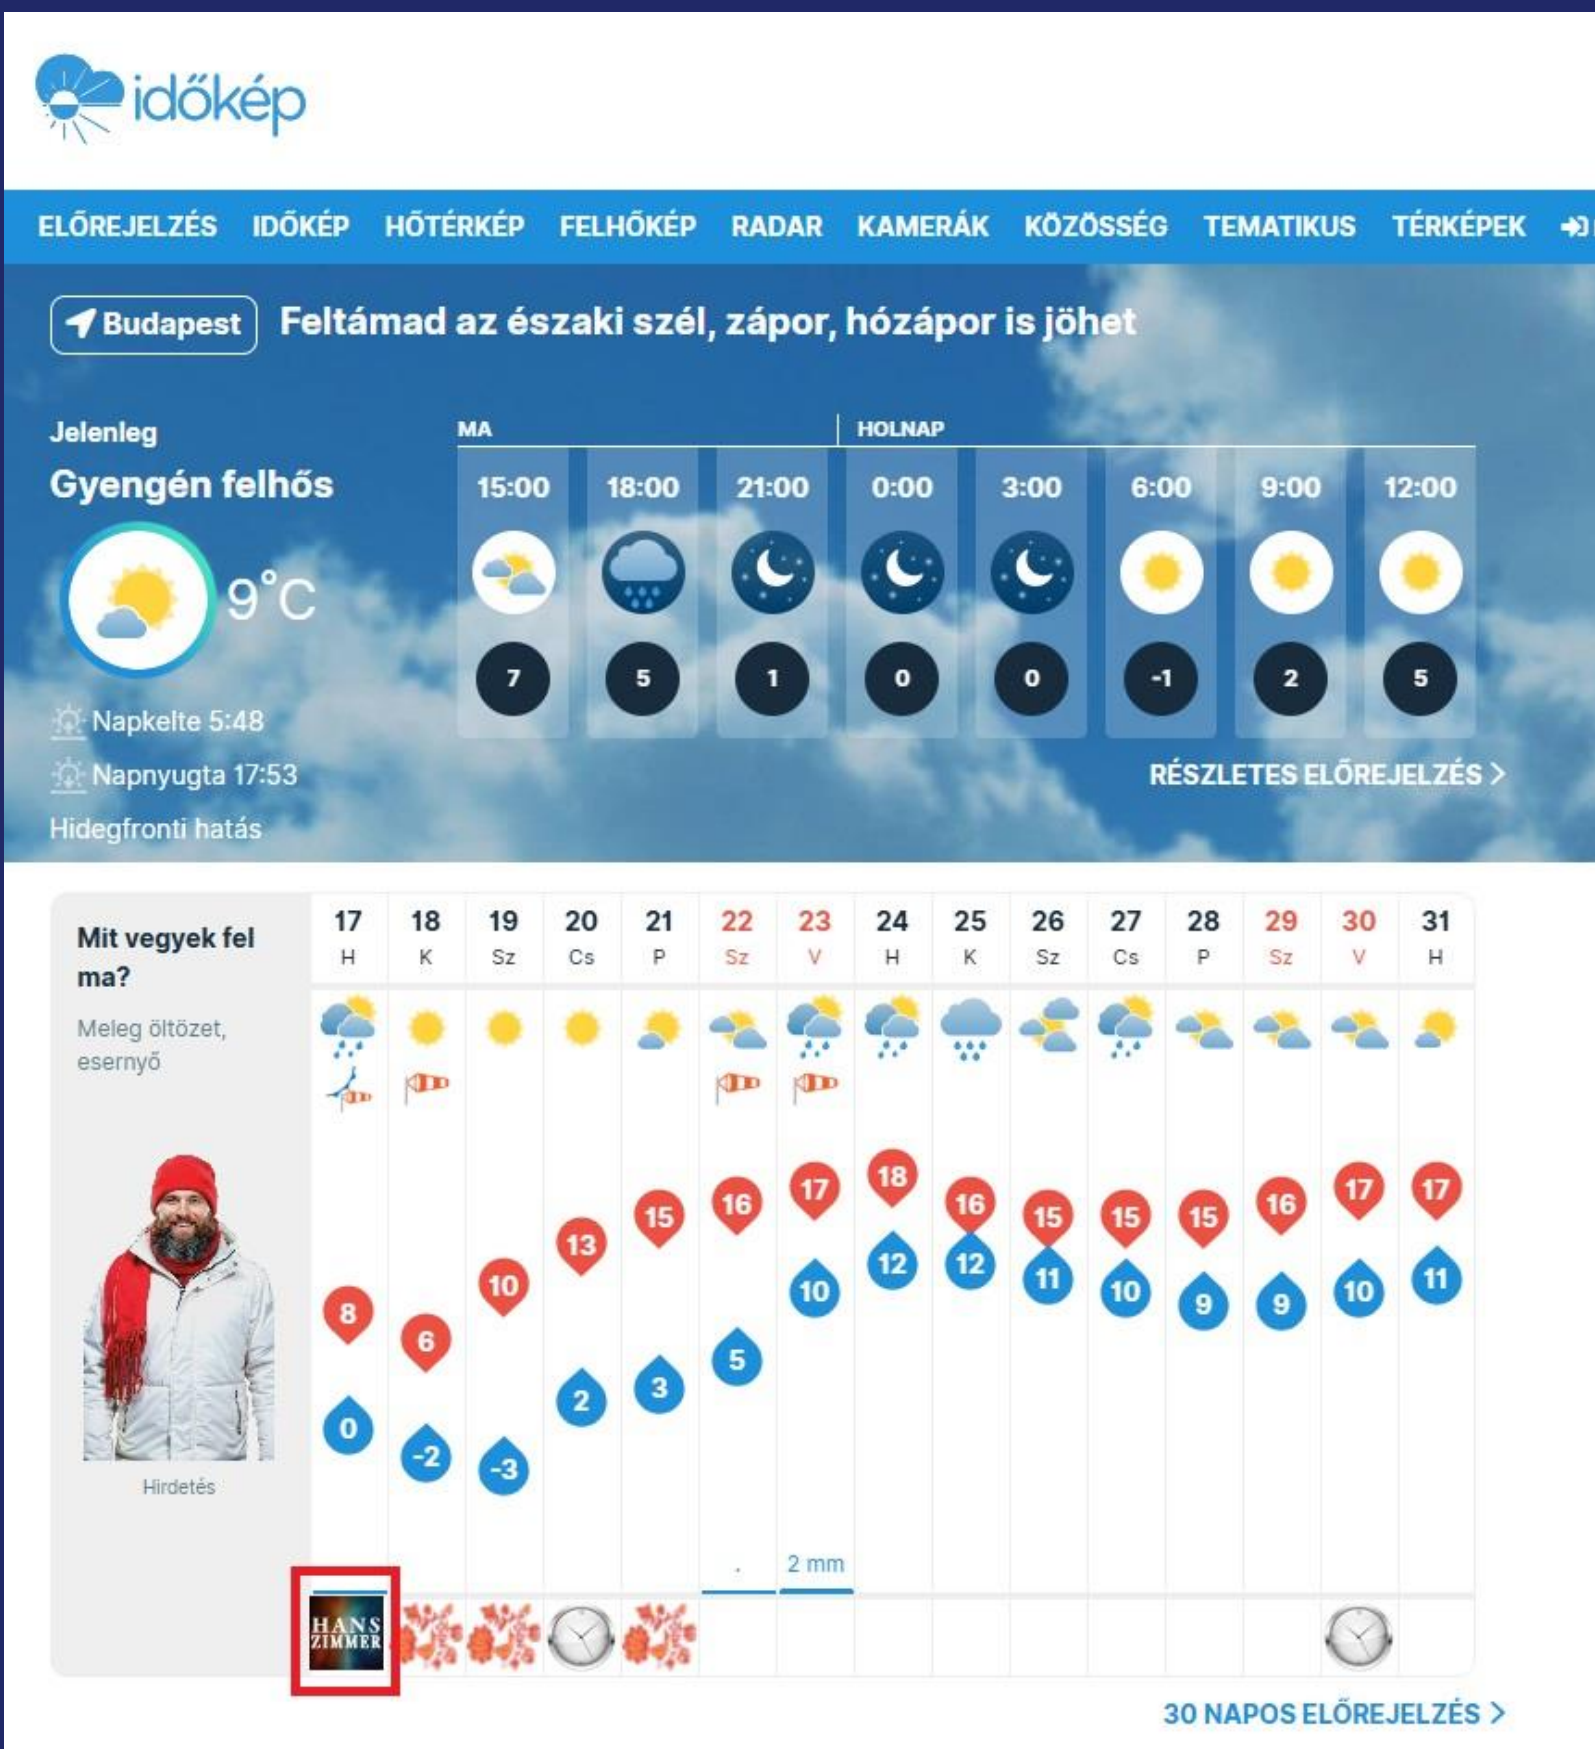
időkép

ELŐREJELZÉS IDŐKÉP HŐTÉRKÉP FELHŐKÉP RADAR KAMERÁK KÖZÖSSÉG TEMATIKUS TÉRKÉPEK

Budapest Feltámad az északi szél, zápor, hózápor is jöhet

Jelenleg
Gyengén felhős
9°C
Napkelte 5:48
Napnyugta 17:53
Hidegfronti hatás

MA HOLNAP

| 15:00 | 18:00 | 21:00 | 0:00 | 3:00 | 6:00 | 9:00 | 12:00 |
|---|---|---|---|---|---|---|---|
| 7 | 5 | 1 | 0 | 0 | -1 | 2 | 5 |

RÉSZLETES ELŐREJELZÉS >

Mit vegyek fel ma?
Meleg öltözet, esernyő

Hirdetés

| 17 H | 18 K | 19 Sz | 20 Cs | 21 P | 22 Sz | 23 V | 24 H | 25 K | 26 Sz | 27 Cs | 28 P | 29 Sz | 30 V | 31 H |
|---|---|---|---|---|---|---|---|---|---|---|---|---|---|---|
| 8 | 6 | 10 | 13 | 15 | 16 | 17 | 18 | 16 | 15 | 15 | 15 | 16 | 17 | 17 |
| 0 | -2 | -3 | 2 | 3 | 5 | 10 | 12 | 12 | 11 | 10 | 9 | 9 | 10 | 11 |
| | | | | | . | 2 mm | | | | | | | | |

HANS ZIMMER

30 NAPOS ELŐREJELZÉS >